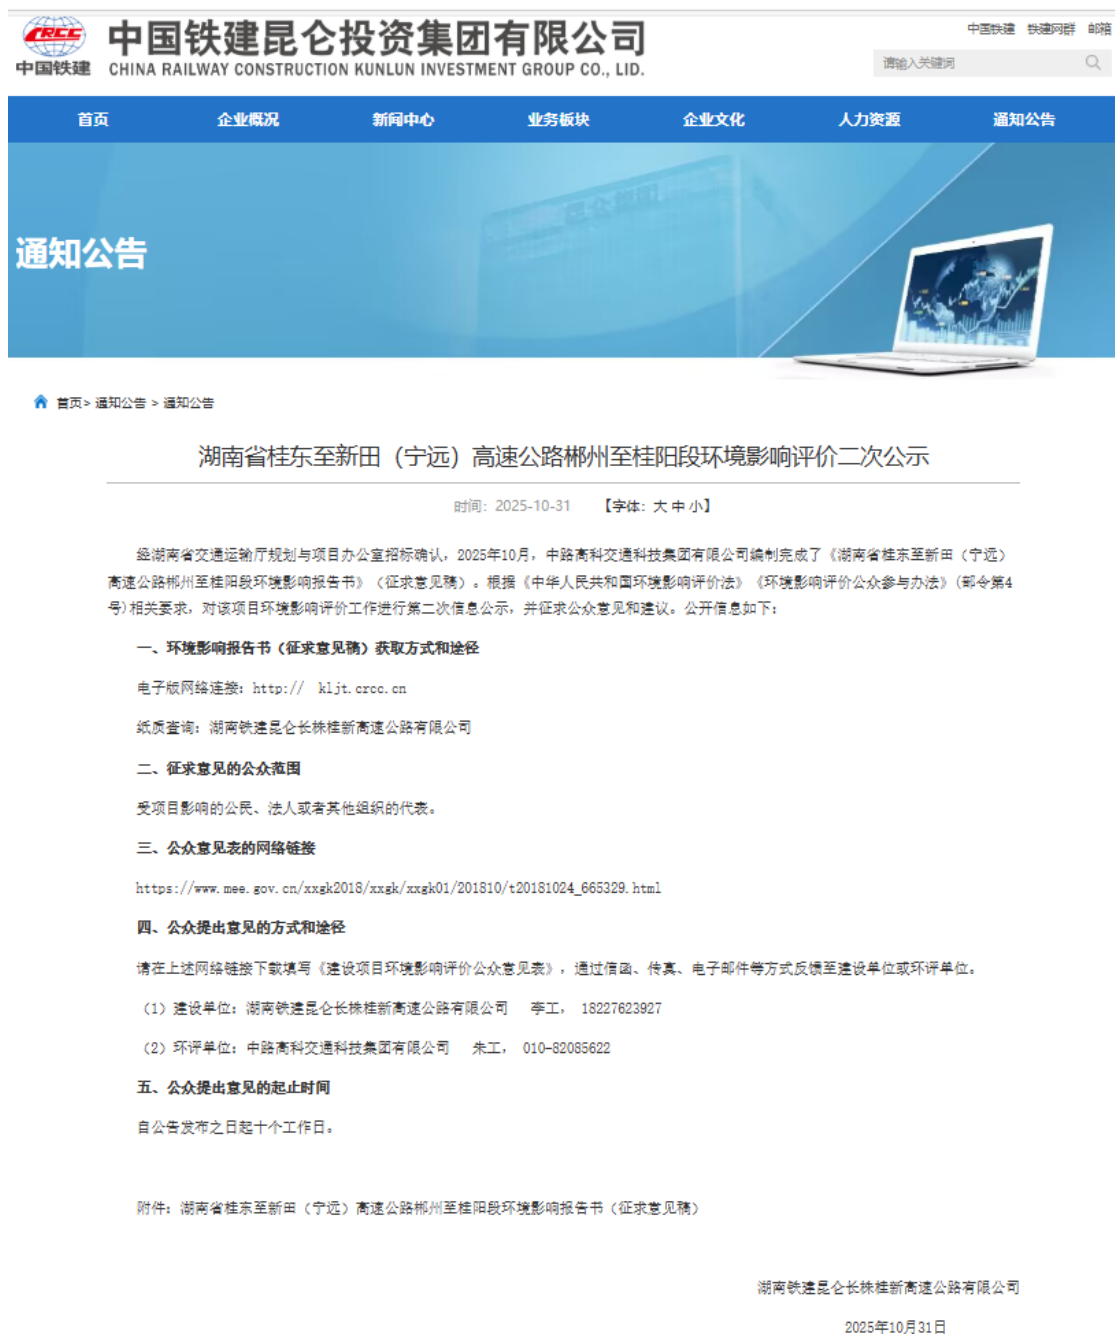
CRCC
中国铁建
中国铁建昆仑投资集团有限公司
CHINA RAILWAY CONSTRUCTION KUNLUN INVESTMENT GROUP CO., LTD.

中国铁建 铁建网群 邮箱
请输入关键词

首页 企业概况 新闻中心 业务板块 企业文化 人力资源 通知公告

通知公告

首页> 通知公告 > 通知公告

湖南省桂东至新田（宁远）高速公路郴州至桂阳段环境影响评价二次公示

时间：2025-10-31 【字体：大 中 小】

经湖南省交通运输厅规划与项目办公室招标确认，2025年10月，中路高科交通科技集团有限公司编制完成了《湖南省桂东至新田（宁远）高速公路郴州至桂阳段环境影响报告书》（征求意见稿）。根据《中华人民共和国环境影响评价法》《环境影响评价公众参与办法》(部令第4号)相关要求，对该项目环境影响评价工作进行第二次信息公示，并征求公众意见和建议。公开信息如下：

一、环境影响报告书（征求意见稿）获取方式和途径

电子版网络连接：http:// kljt.crcc.cn

纸质查询：湖南铁建昆仑长株桂新高速公路有限公司

二、征求意见的公众范围

受项目影响的公民、法人或者其他组织的代表。

三、公众意见表的网络链接

https://www.mee.gov.cn/xxgk2018/xxgk/xxgk01/201810/t20181024_665329.html

四、公众提出意见的方式和途径

请在上述网络链接下载填写《建设项目环境影响评价公众意见表》，通过信函、传真、电子邮件等方式反馈至建设单位或环评单位。

（1）建设单位：湖南铁建昆仑长株桂新高速公路有限公司 李工， 18227623927

（2）环评单位：中路高科交通科技集团有限公司 朱工， 010-82085622

五、公众提出意见的起止时间

自公告发布之日起十个工作日。

附件：湖南省桂东至新田（宁远）高速公路郴州至桂阳段环境影响报告书（征求意见稿）

湖南铁建昆仑长株桂新高速公路有限公司

2025年10月31日